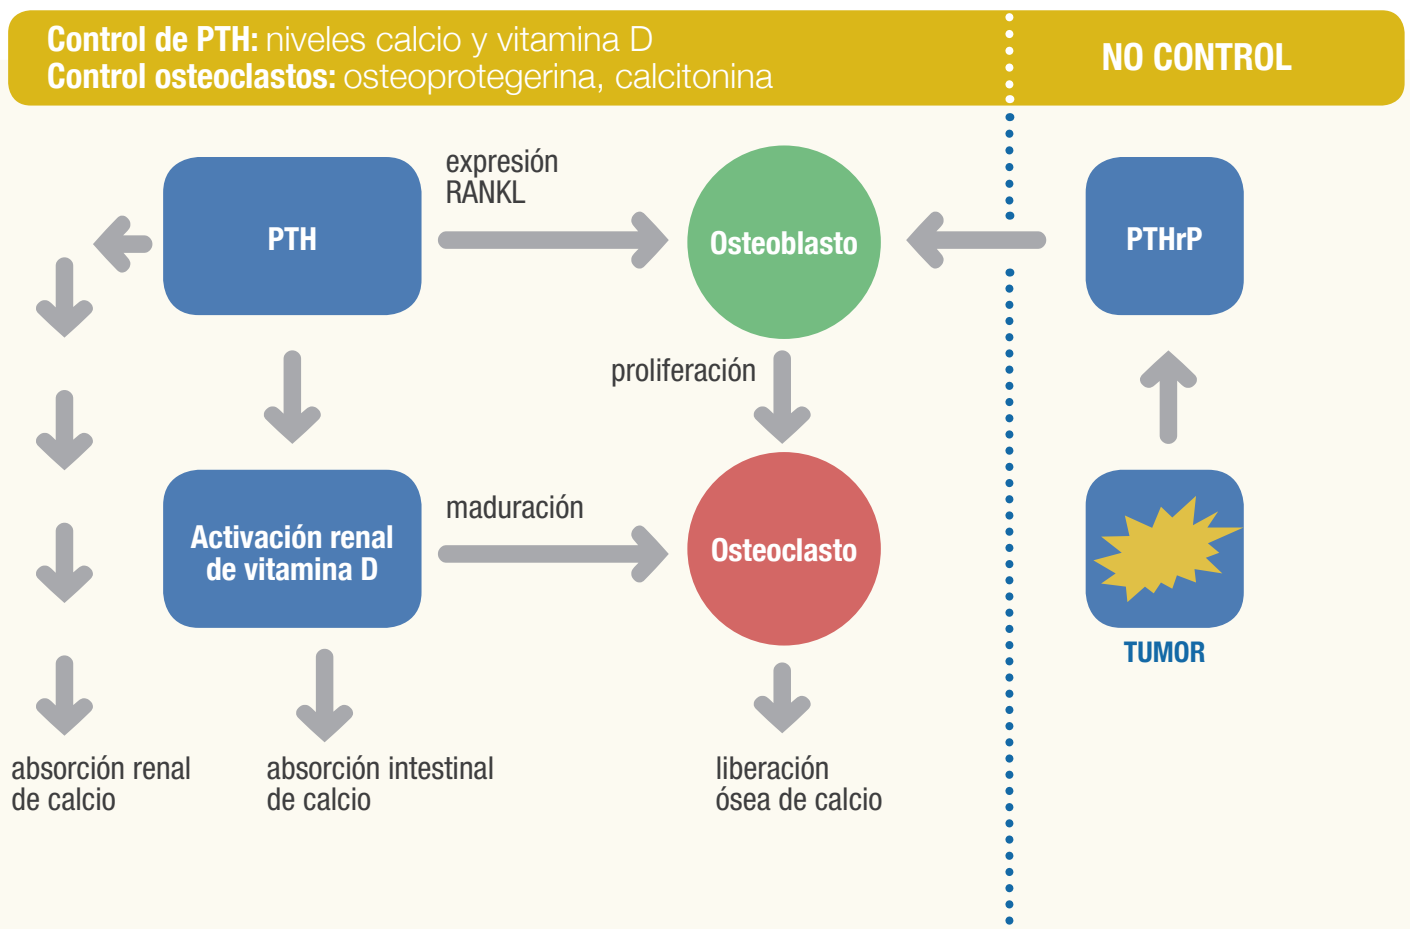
**Control de PTH:** niveles calcio y vitamina D
**Control osteoclastos:** osteoprotegerina, calcitonina

NO CONTROL

PTH

expresión RANKL

Osteoblasto

PTHrP

proliferación

Activación renal de vitamina D

maduración

Osteoclasto

TUMOR

absorción renal de calcio

absorción intestinal de calcio

liberación ósea de calcio